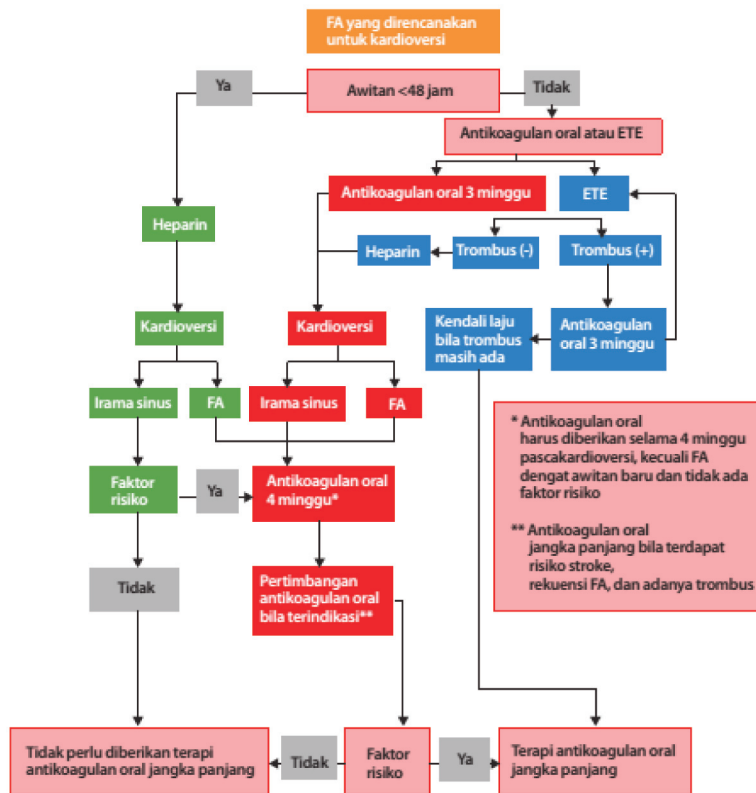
FA yang direncanakan untuk kardioversi

Ya

Awitan <48 jam

Tidak

Antikoagulan oral atau ETE

Antikoagulan oral 3 minggu

ETE

Heparin

Heparin

Trombus (-)

Trombus (+)

Kardioversi

Kardioversi

Kendali laju bila trombus masih ada

Antikoagulan oral 3 minggu

Irama sinus

FA

Irama sinus

FA

* Antikoagulan oral harus diberikan selama 4 minggu pascakardioversi, kecuali FA dengat awitan baru dan tidak ada faktor risiko

** Antikoagulan oral jangka panjang bila terdapat risiko stroke, rekuensi FA, dan adanya trombus

Faktor risiko

Ya

Antikoagulan oral 4 minggu*

Tidak

Pertimbangan antikoagulan oral bila terindikasi**

Tidak perlu diberikan terapi antikoagulan oral jangka panjang

Tidak

Faktor risiko

Ya

Terapi antikoagulan oral jangka panjang